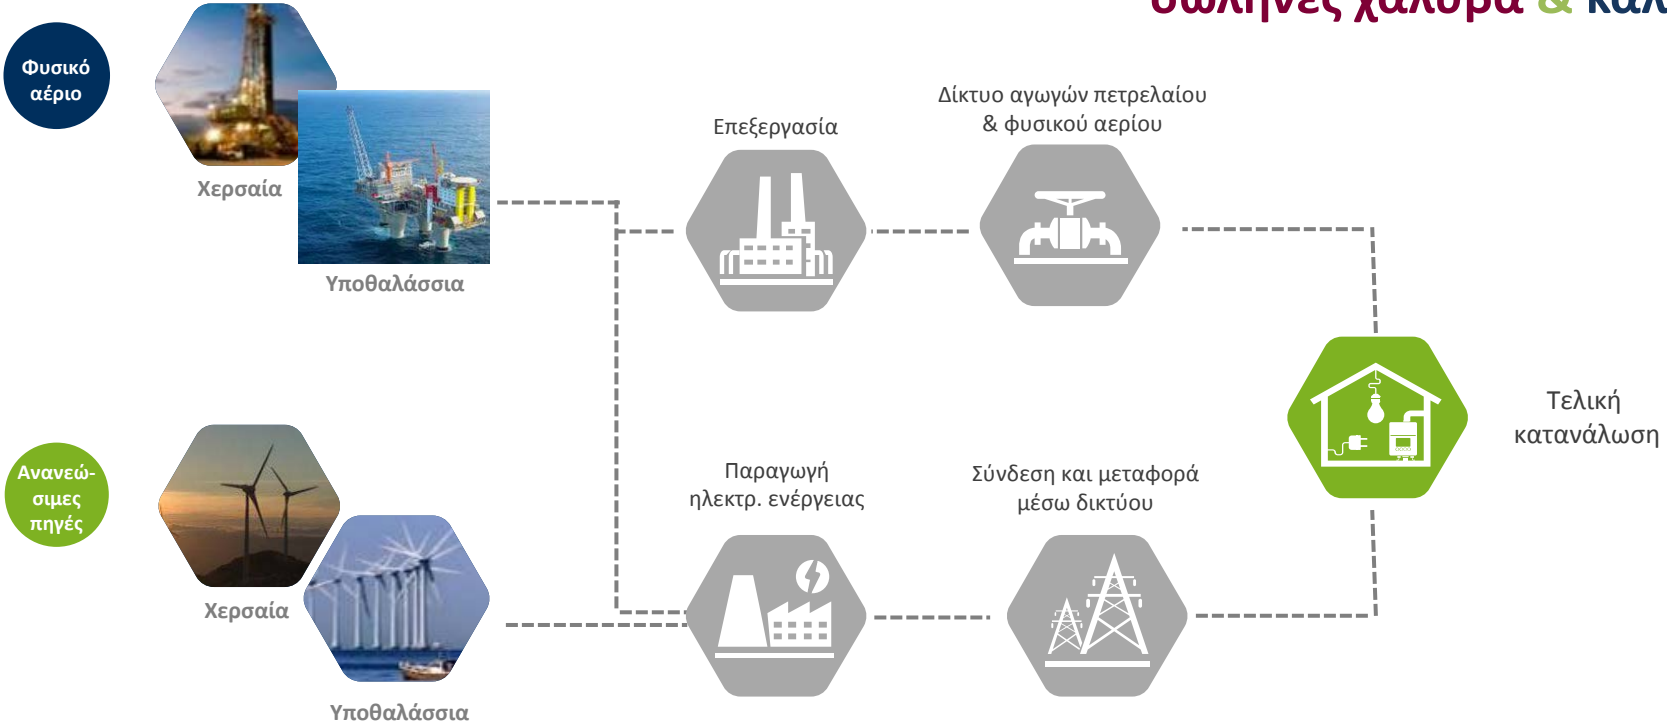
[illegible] & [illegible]

Φυσικό αέριο

Χερσαία

Υποθαλάσσια

Επεξεργασία

Δίκτυο αγωγών πετρελαίου & φυσικού αερίου

Τελική κατανάλωση

Ανανεώσιμες πηγές

Χερσαία

Υποθαλάσσια

Παραγωγή ηλεκτρ. ενέργειας

Σύνδεση και μεταφορά μέσω δικτύου